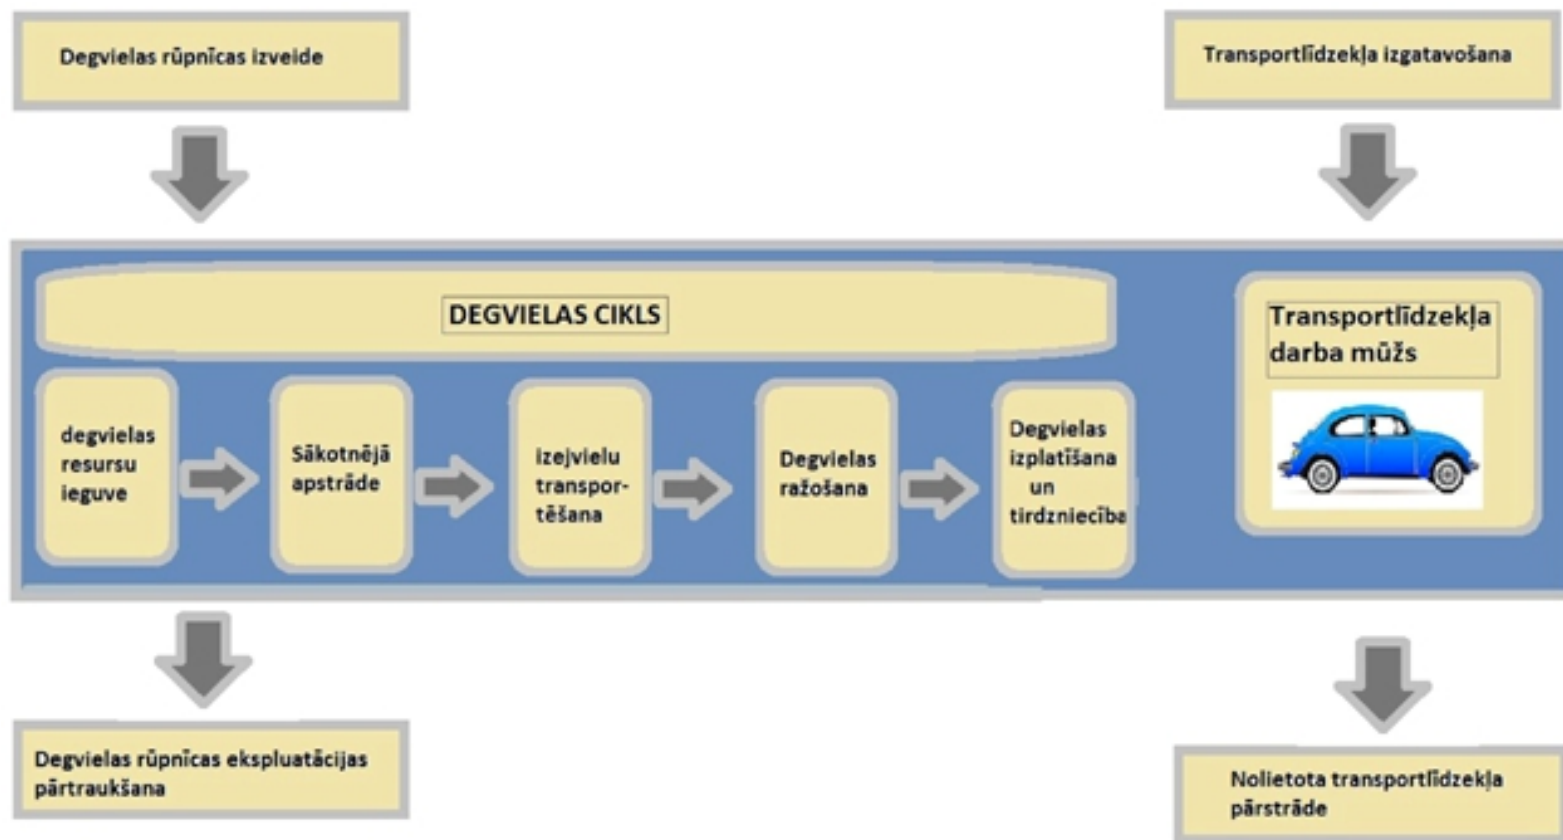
Degvielas rūpnīcas izveide

Transportlīdzekļa izgatavošana

DEGVIELAS CIKLS

degvielas resursu ieguve

Sākotnējā apstrāde

izejvielu transportēšana

Degvielas ražošana

Degvielas izplatīšana un tirdzniecība

Transportlīdzekļa darba mūžs

Degvielas rūpnīcas ekspluatācijas pārtraukšana

Nolietota transportlīdzekļa pārstrāde